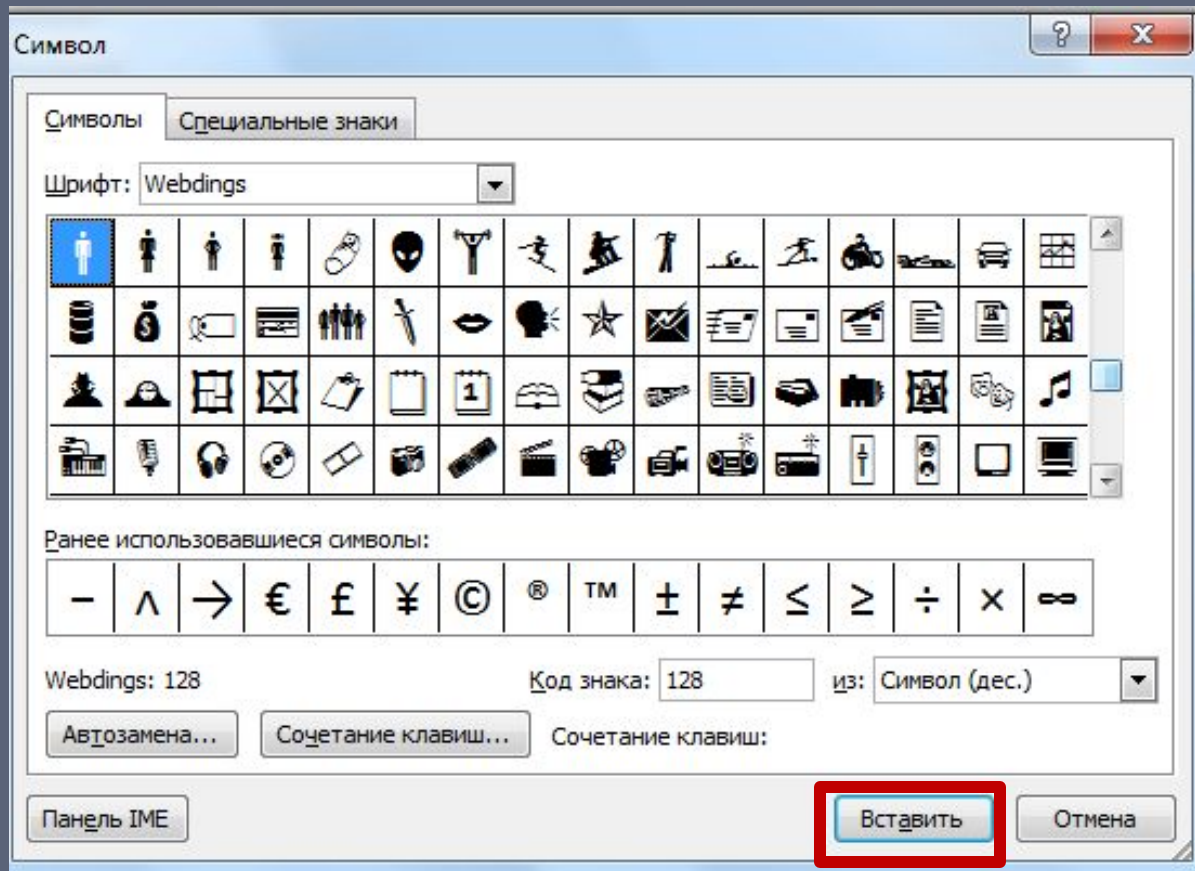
Символ

?

X

Символы

Специальные знаки

Шрифт: Webdings

1

Ранее использовавшиеся символы:

| − | ∧ | → | € | £ | ¥ | © | ® | ™ | ± | ≠ | ≤ | ≥ | ÷ | × | ∞ |
|---|---|---|---|---|---|---|---|---|---|---|---|---|---|---|---|

Webdings: 128

Код знака: 128

из: Символ (дес.)

Автозамена...

Сочетание клавиш...

Сочетание клавиш:

Панель IME

Вставить

Отмена